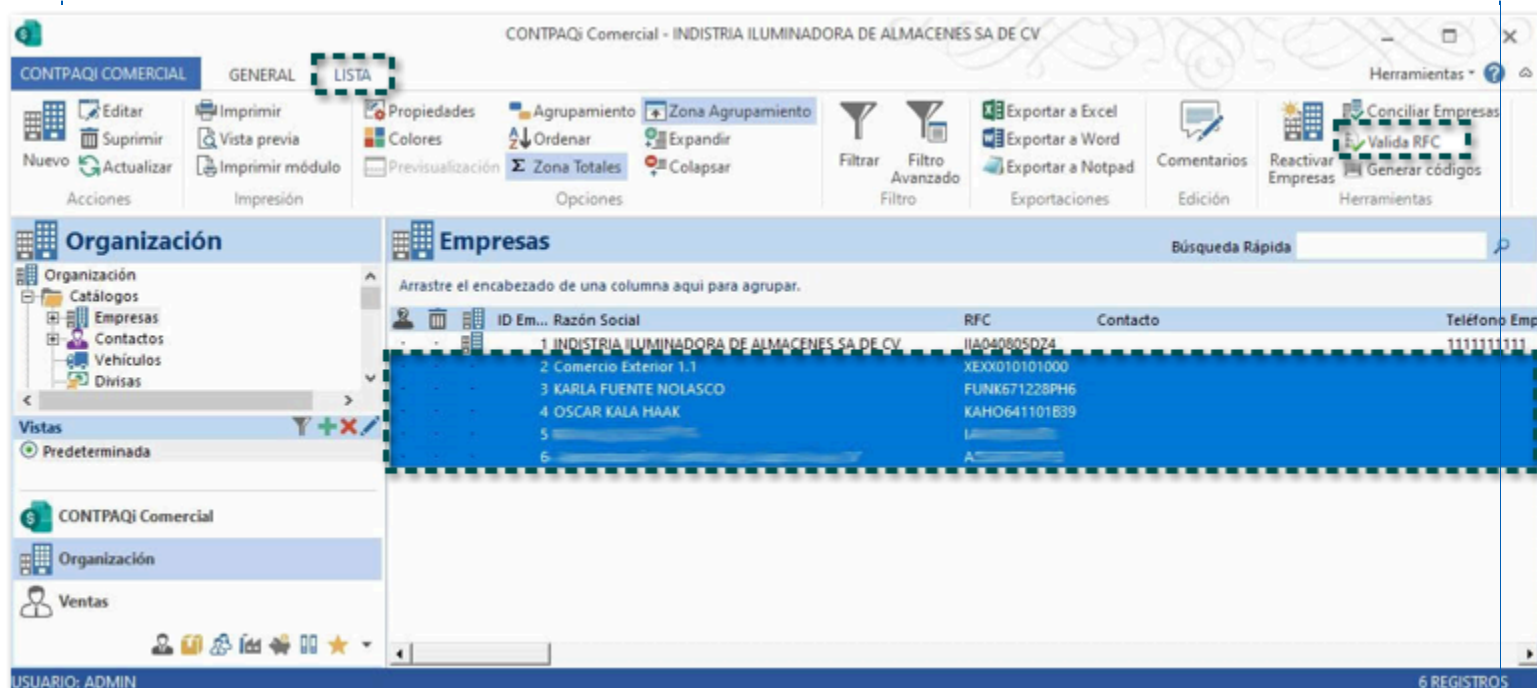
CONTPAQi Comercial - INDISTRIA ILUMINADORA DE ALMACENES SA DE CV

CONTPAQi COMERCIAL GENERAL LISTA

Herramientas

Nuevo Editar Suprimir Actualizar
Acciones

Imprimir Vista previa Imprimir módulo
Impresión

Propiedades Colores Previsualización Agrupamiento Ordenar Σ Zona Totales Zona Agrupamiento Expandir Colapsar
Opciones

Filtrar Filtro Avanzado
Filtro

Exportar a Excel Exportar a Word Exportar a Notpad
Exportaciones

Comentarios
Edición

Reactivar Empresas Conciliar Empresas Valida RFC Generar códigos
Herramientas

Organización

Organización
Catálogos
Empresas
Contactos
Vehículos
Divisas

Vistas
Predeterminada

CONTPAQi Comercial
Organización
Ventas

Empresas

Búsqueda Rápida

Arrastre el encabezado de una columna aqui para agrupar.

| ID Em... | Razón Social | RFC | Contacto | Teléfono Emp |
|---|---|---|---|---|
| 1 | INDISTRIA ILUMINADORA DE ALMACENES SA DE CV | IIA040805DZ4 | | 1111111111 |
| 2 | Comercio Exterior 1.1 | XEXX010101000 | | |
| 3 | KARLA FUENTE NOLASCO | FUNK671228PH6 | | |
| 4 | OSCAR KALA HAAK | KAHO641101B39 | | |
| 5 | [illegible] | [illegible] | | |
| 6 | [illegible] | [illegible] | | |

USUARIO: ADMIN
6 REGISTROS